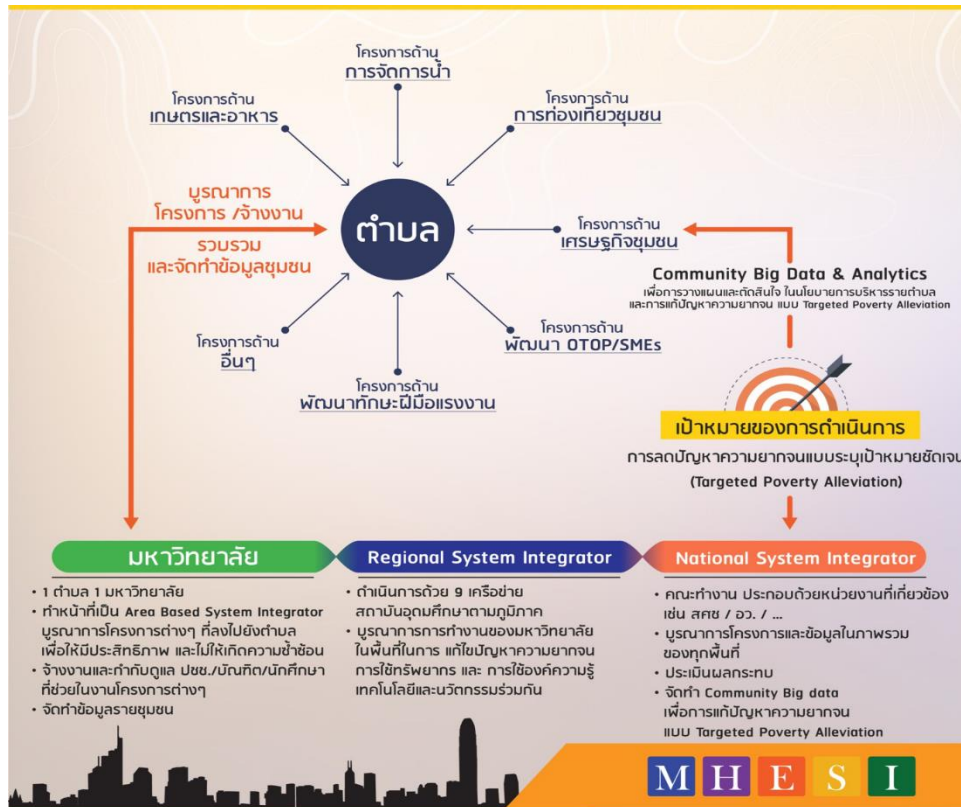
โครงการด้าน
การจัดการน้ำ

โครงการด้าน
เกษตรและอาหาร

โครงการด้าน
การท่องเที่ยวชุมชน

บูรณาการ
โครงการ /จ้างงาน

ตำบล

โครงการด้าน
เศรษฐกิจชุมชน

รวบรวม
และจัดทำข้อมูลชุมชน

Community Big Data & Analytics
เพื่อการวางแผนและตัดสินใจ ในนโยบายการบริหารรายตำบล
และการแก้ปัญหาความยากจน แบบ Targeted Poverty Alleviation

โครงการด้าน
อื่นๆ

โครงการด้าน
พัฒนา OTOP/SMEs

โครงการด้าน
พัฒนาทักษะฝีมือแรงงาน

เป้าหมายของการดำเนินการ
การลดปัญหาความยากจนแบบระบุเป้าหมายชัดเจน
(Targeted Poverty Alleviation)

มหาวิทยาลัย

Regional System Integrator

National System Integrator

• 1 ตำบล 1 มหาวิทยาลัย
• ทำหน้าที่เป็น Area Based System Integrator บูรณาการโครงการต่างๆ ที่ลงไปยังตำบล เพื่อให้มีประสิทธิภาพ และไม่ให้เกิดความซ้ำซ้อน
• จ้างงานและกำกับดูแล ปชช./บัณฑิต/นักศึกษา ที่ช่วยในงานโครงการต่างๆ
• จัดทำข้อมูลรายชุมชน

• ดำเนินการด้วย 9 เครือข่าย สถาบันอุดมศึกษาตามภูมิภาค
• บูรณาการการทำงานของมหาวิทยาลัย ในพื้นที่ในการ แก้ไขปัญหาความยากจน การใช้ทรัพยากร และ การใช้องค์ความรู้ เทคโนโลยีและนวัตกรรมร่วมกัน

• คณะทำงาน ประกอบด้วยหน่วยงานที่เกี่ยวข้อง เช่น สศช / อว. / ...
• บูรณาการโครงการและข้อมูลในภาพรวม ของทุกพื้นที่
• ประเมินผลกระทบ
• จัดทำ Community Big data เพื่อการแก้ปัญหาความยากจน แบบ Targeted Poverty Alleviation

M H E S I